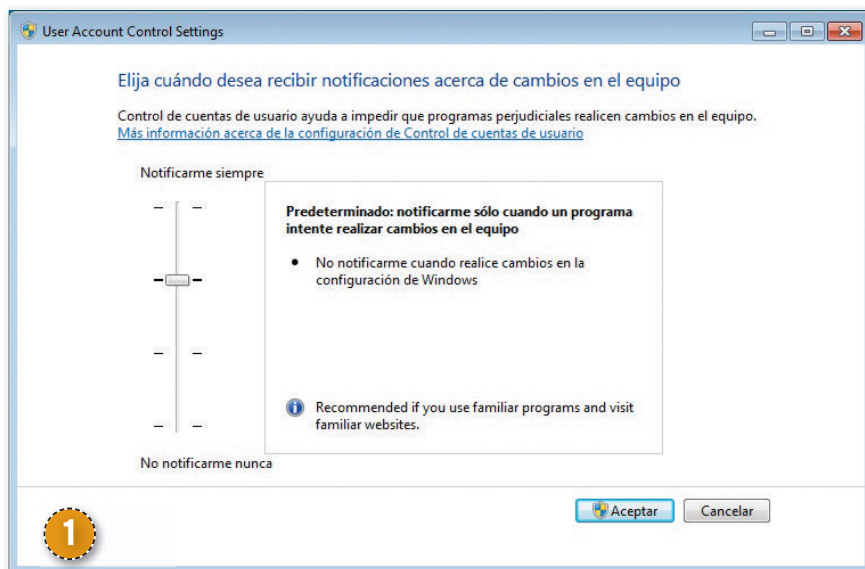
User Account Control Settings

Elija cuándo desea recibir notificaciones acerca de cambios en el equipo

Control de cuentas de usuario ayuda a impedir que programas perjudiciales realicen cambios en el equipo.
Más información acerca de la configuración de Control de cuentas de usuario

Notificarme siempre

Predeterminado: notificarme sólo cuando un programa intente realizar cambios en el equipo

• No notificarme cuando realice cambios en la configuración de Windows

Recommended if you use familiar programs and visit familiar websites.

No notificarme nunca

Aceptar Cancelar

1